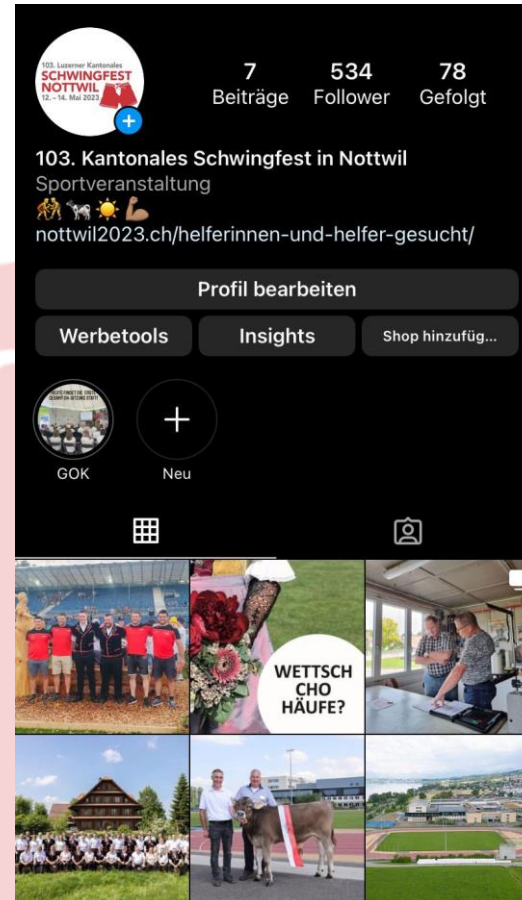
103. Luzerner Kantonales
SCHWINGFEST
NOTTWIL
12. – 14. Mai 2023

7
Beiträge

534
Follower

78
Gefolgt

103. Kantonales Schwingfest in Nottwil
Sportveranstaltung
🤼🐄☀️💪
nottwil2023.ch/helferinnen-und-helfer-gesucht/

Profil bearbeiten

Werbetools

Insights

Shop hinzufüg...

GOK

Neu

WETTSCH CHO HÄUFE?